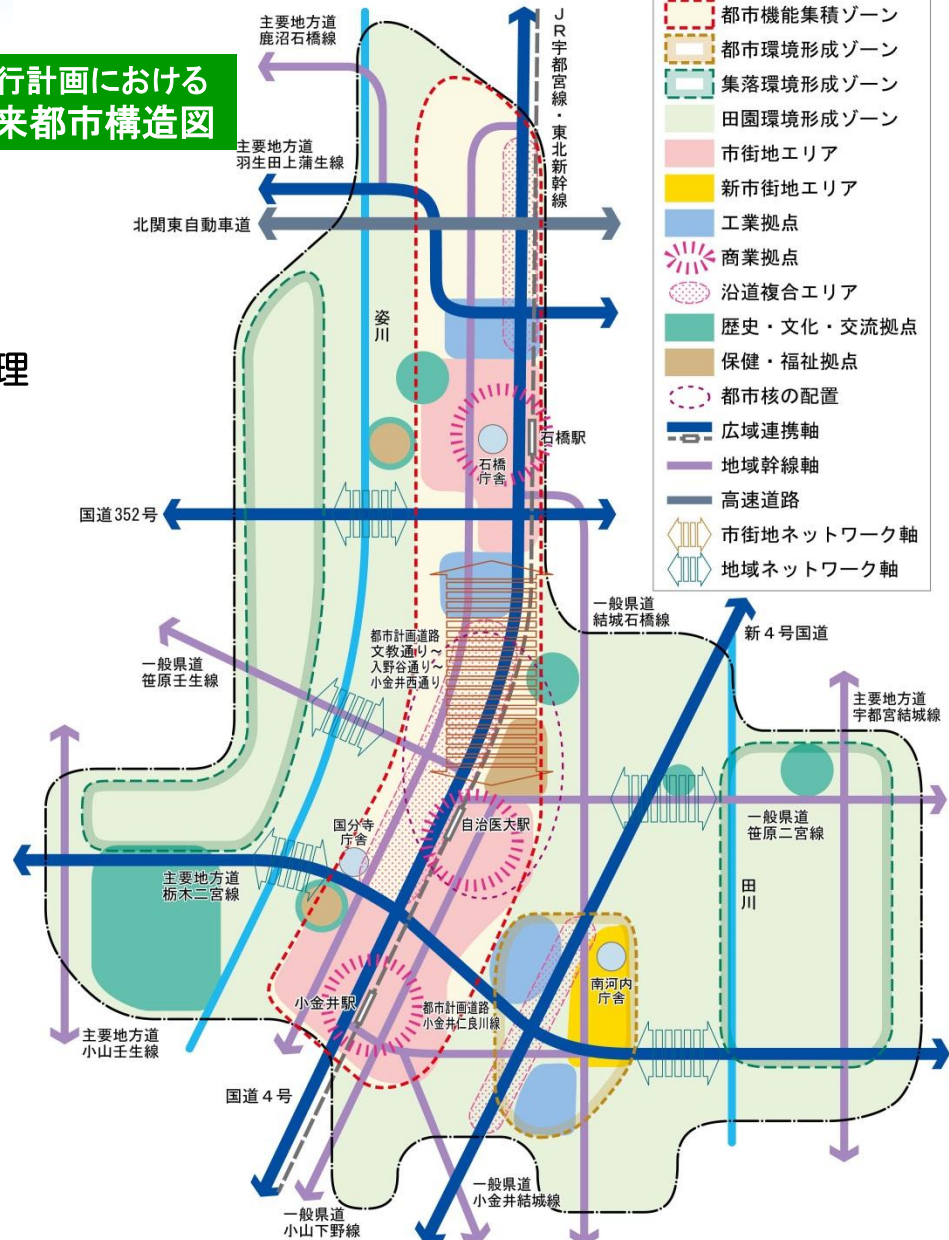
行計画における
来都市構造図

理

都市機能集積ゾーン
都市環境形成ゾーン
集落環境形成ゾーン
田園環境形成ゾーン
市街地エリア
新市街地エリア
工業拠点
商業拠点
沿道複合エリア
歴史・文化・交流拠点
保健・福祉拠点
都市核の配置
広域連携軸
地域幹線軸
高速道路
市街地ネットワーク軸
地域ネットワーク軸

主要地方道
鹿沼石橋線

JR宇都宮線・東北新幹線

主要地方道
羽生田上蒲生線

北関東自動車道

姿川

石橋駅

石橋
庁舎

国道352号

一般県道
結城石橋線

新4号国道

都市計画道路
文教通り～
入野谷通り～
小金井西通り

一般県道
笹原壬生線

主要地方道
宇都宮結城線

自治医大駅

国分寺
庁舎

一般県道
笹原二宮線

主要地方道
栃木二宮線

田川

南河内
庁舎

小金井駅

都市計画道路
小金井仁良川線

主要地方道
小山壬生線

国道4号

一般県道
小金井結城線

一般県道
小山下野線